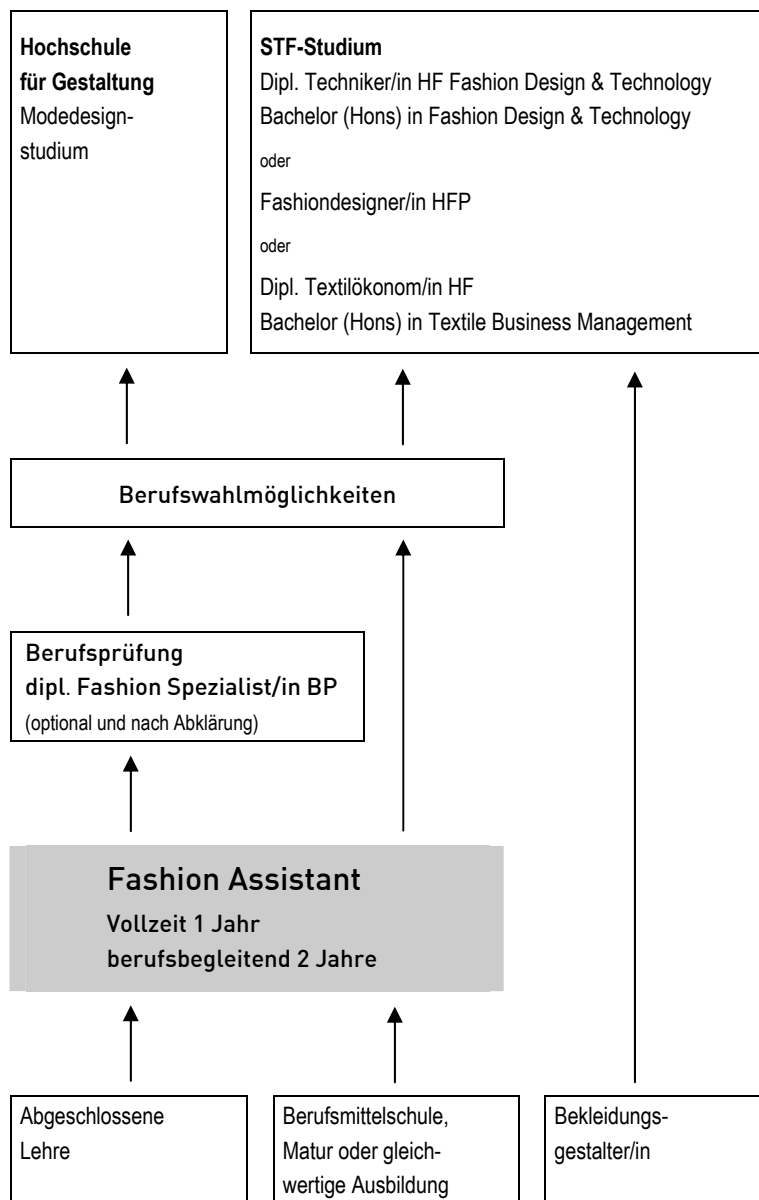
Hochschule für Gestaltung
Modedesignstudium

STF-Studium
Dipl. Techniker/in HF Fashion Design & Technology
Bachelor (Hons) in Fashion Design & Technology

oder

Fashiondesigner/in HFP

oder

Dipl. Textilökonom/in HF
Bachelor (Hons) in Textile Business Management

Berufswahlmöglichkeiten

Berufsprüfung
dipl. Fashion Spezialist/in BP
(optional und nach Abklärung)

Fashion Assistant
Vollzeit 1 Jahr
berufsbegleitend 2 Jahre

Abgeschlossene Lehre

Berufsmittelschule, Matur oder gleichwertige Ausbildung

Bekleidungsgestalter/in